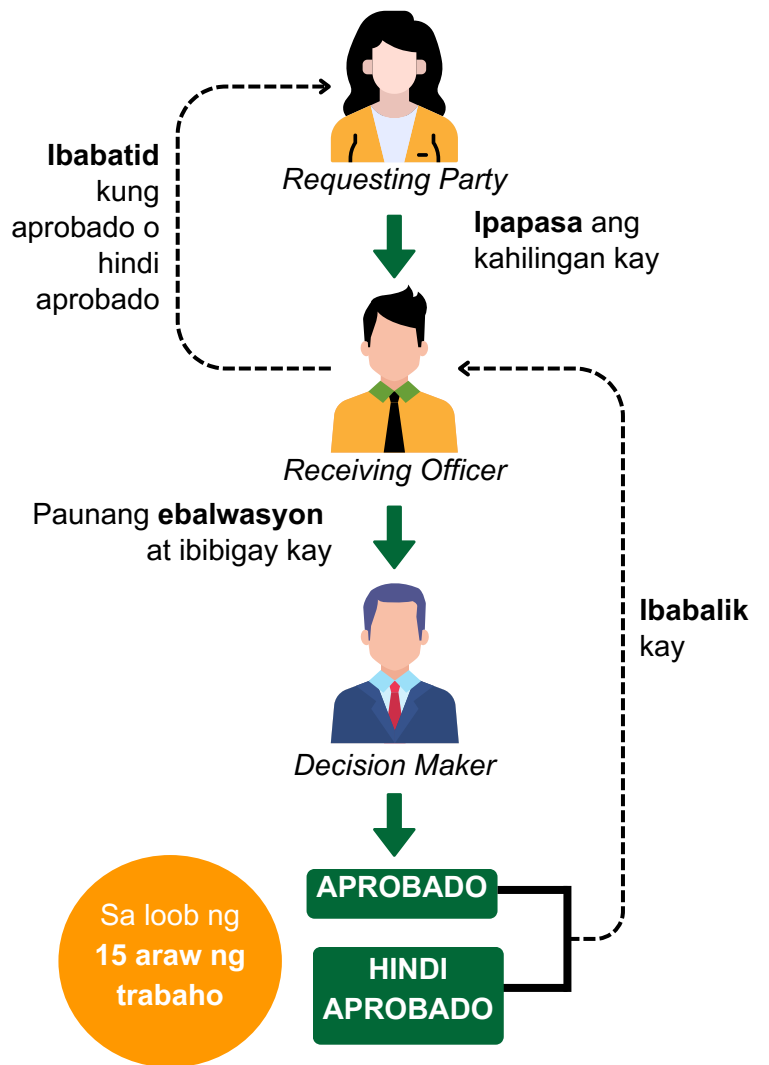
Requesting Party

Ibabatid kung aprobado o hindi aprobado

Ipapasa ang kahilingan kay

Receiving Officer

Paunang ebalwasyon at ibibigay kay

Ibabalik kay

Decision Maker

APROBADO

HINDI APROBADO

Sa loob ng 15 araw ng trabaho